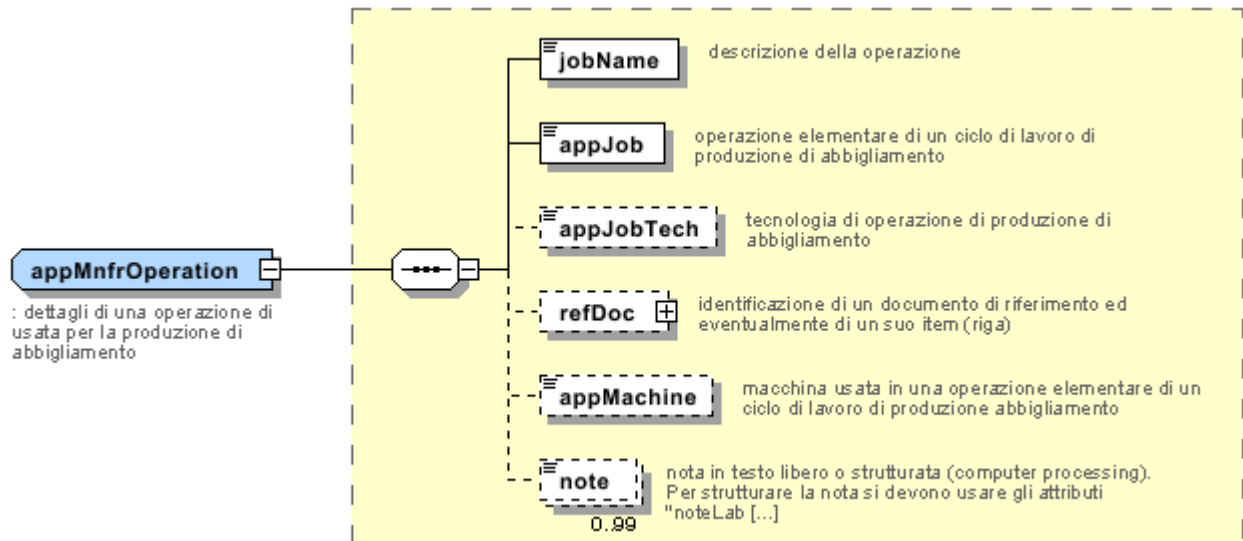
appMnfrOperation

: dettagli di una operazione di usata per la produzione di abbigliamento

jobName

descrizione della operazione

appJob

operazione elementare di un ciclo di lavoro di produzione di abbigliamento

appJobTech

tecnologia di operazione di produzione di abbigliamento

refDoc

identificazione di un documento di riferimento ed eventualmente di un suo item (riga)

appMachine

macchina usata in una operazione elementare di un ciclo di lavoro di produzione abbigliamento

note

0..99

nota in testo libero o strutturata (computer processing). Per strutturare la nota si devono usare gli attributi "noteLab [...]